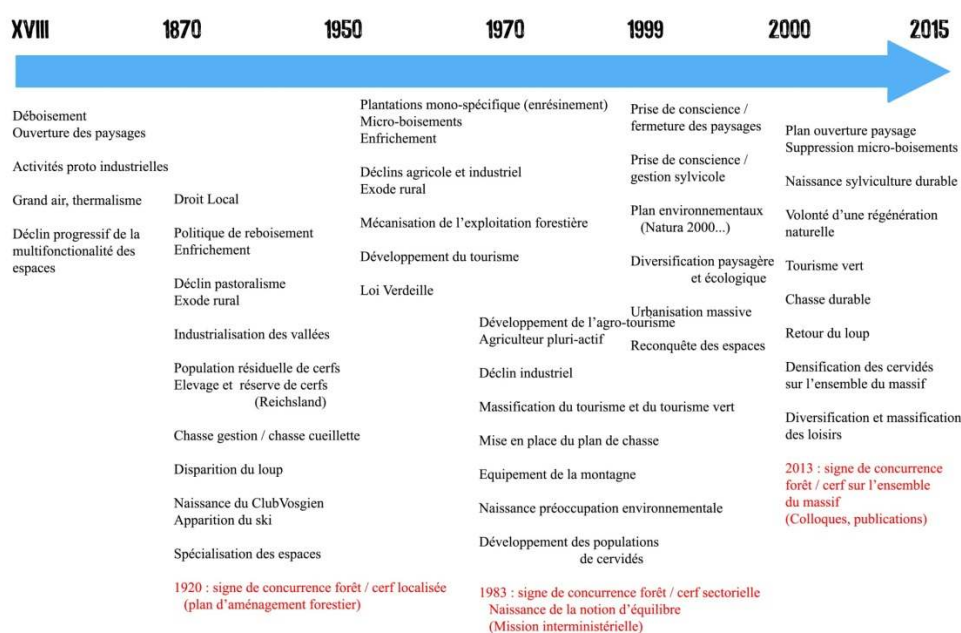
XVIII 1870 1950 1970 1999 2000 2015

Déboisement
Ouverture des paysages

Activités proto industrielles

Grand air, thermalisme

Déclin progressif de la multifonctionalité des espaces

Droit Local

Politique de reboisement
Enfrichement

Déclin pastoralisme
Exode rural

Industrialisation des vallées

Population résiduelle de cerfs
Elevage et réserve de cerfs (Reichsland)

Chasse gestion / chasse cueillette

Disparition du loup

Naissance du ClubVosgien
Apparition du ski

Spécialisation des espaces

1920 : signe de concurrence forêt / cerf localisée (plan d'aménagement forestier)

Plantations mono-spécifique (enrésinement)
Micro-boisements
Enfrichement

Déclins agricole et industriel
Exode rural

Mécanisation de l'exploitation forestière

Développement du tourisme

Loi Verdeille

Développement de l'agro-tourisme
Agriculteur pluri-actif

Déclin industriel

Massification du tourisme et du tourisme vert

Mise en place du plan de chasse

Equipement de la montagne

Naissance préoccupation environnementale

Développement des populations de cervidés

1983 : signe de concurrence forêt / cerf sectorielle
Naissance de la notion d'équilibre
(Mission interministérielle)

Prise de conscience / fermeture des paysages

Prise de conscience / gestion sylvicole

Plan environnementaux (Natura 2000...)

Diversification paysagère et écologique

Urbanisation massive

Reconquête des espaces

Plan ouverture paysage
Suppression micro-boisements

Naissance sylviculture durable

Volonté d'une régénération naturelle

Tourisme vert

Chasse durable

Retour du loup

Densification des cervidés sur l'ensemble du massif

Diversification et massification des loisirs

2013 : signe de concurrence forêt / cerf sur l'ensemble du massif
(Colloques, publications)